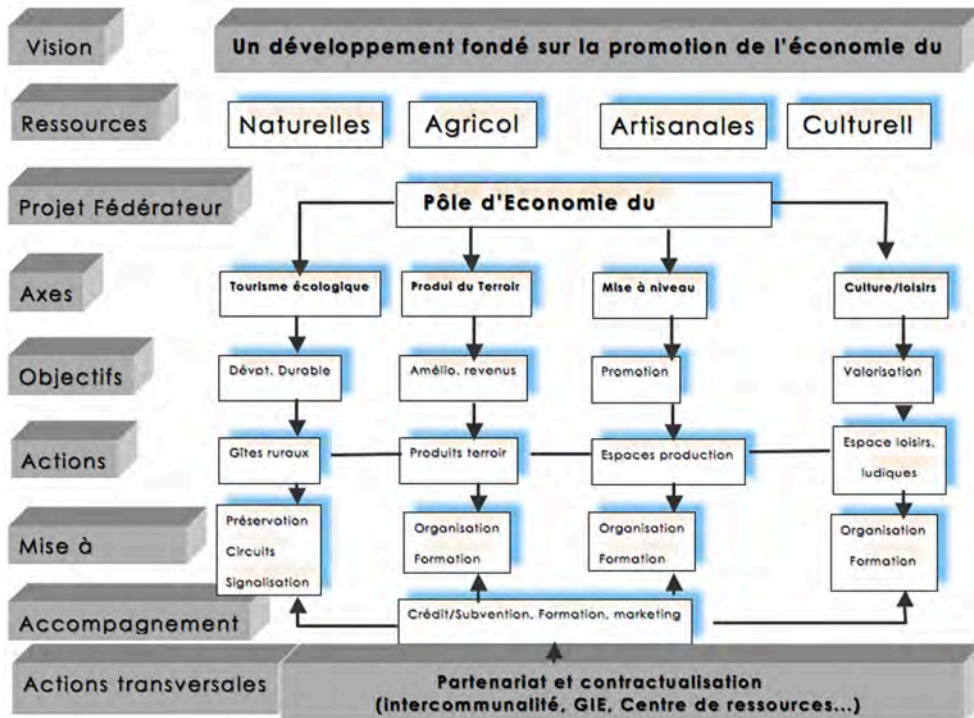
Vision

Un développement fondé sur la promotion de l'économie du

Ressources

Naturelles

Agricol

Artisanales

Culturell

Projet Fédérateur

Pôle d'Economie du

Axes

Tourisme écologique

Produi du Terroir

Mise à niveau

Culture/loisirs

Objectifs

Dévpt. Durable

Amélio. revenus

Promotion

Valorisation

Actions

Gîtes ruraux

Produits terroir

Espaces production

Espace loisirs, ludiques

Mise à

Préservation Circuits Signalisation

Organisation Formation

Organisation Formation

Organisation Formation

Accompagnement

Crédit/Subvention, Formation, marketing

Actions transversales

Partenariat et contractualisation (intercommunalité, GIE, Centre de ressources...)